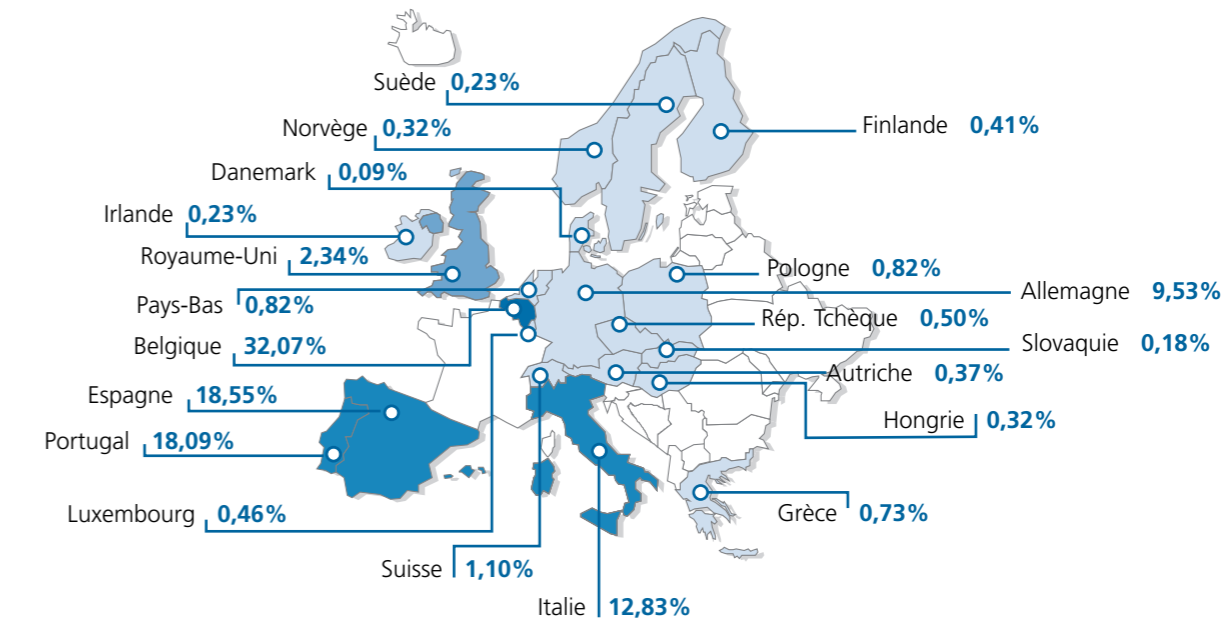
Suède 0,23%
Norvège 0,32%
Finlande 0,41%
Danemark 0,09%
Irlande 0,23%
Royaume-Uni 2,34%
Pologne 0,82%
Pays-Bas 0,82%
Allemagne 9,53%
Rép. Tchèque 0,50%
Belgique 32,07%
Slovaquie 0,18%
Autriche 0,37%
Espagne 18,55%
Hongrie 0,32%
Portugal 18,09%
Grèce 0,73%
Luxembourg 0,46%
Suisse 1,10%
Italie 12,83%